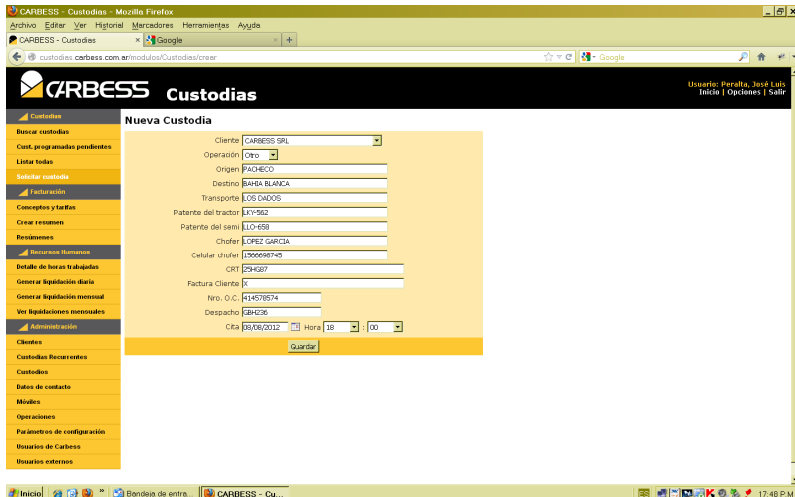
CARBESS - Custodias - Mozilla Firefox

Archivo Editar Ver Historial Marcadores Herramientas Ayuda

CARBESS - Custodias × Google × +

custodias.carbess.com.ar/modulos/Custodias/crear

Google

CARBESS Custodias

Usuario: Peralta, José Luis
Inicio | Opciones | Salir

Custodias
Buscar custodias
Cust. programadas pendientes
Listar todas
Solicitar custodia
Facturación
Conceptos y tarifas
Crear resumen
Resúmenes
Recursos Humanos
Detalle de horas trabajadas
Generar liquidación diaria
Generar liquidación mensual
Ver liquidaciones mensuales
Administración
Clientes
Custodias Recurrentes
Custodios
Datos de contacto
Móviles
Operaciones
Parámetros de configuración
Usuarios de Carbess
Usuarios externos

Nueva Custodia

Cliente CARBESS SRL
Operación Otro
Origen PACHECO
Destino BAHIA BLANCA
Transporte LOS DADOS
Patente del tractor LKY-562
Patente del semi LLO-658
Chofer LOPEZ GARCIA
Celular chofer 1566698745
CRT 25HG87
Factura Cliente X
Nro. O.C. 414578574
Despacho GBH236
Cita 08/08/2012 Hora 18 : 00

Guardar

Inicio | Bandeja de entra... | CARBESS - Cu... | 17:48 P.M